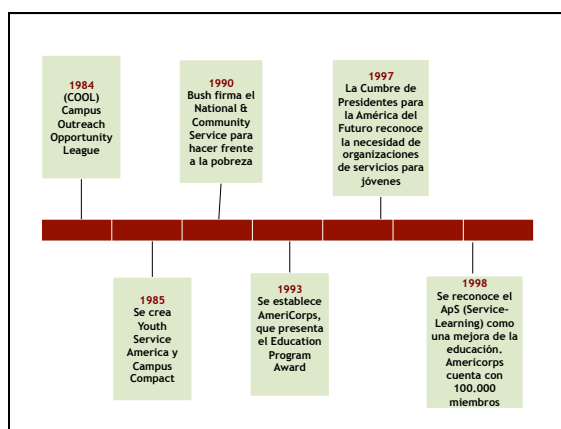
1984
(COOL) Campus Outreach Opportunity League

1990
Bush firma el National & Community Service para hacer frente a la pobreza

1997
La Cumbre de Presidentes para la América del Futuro reconoce la necesidad de organizaciones de servicios para jóvenes

1985
Se crea Youth Service America y Campus Compact

1993
Se establece AmeriCorps, que presenta el Education Program Award

1998
Se reconoce el ApS (Service-Learning) como una mejora de la educación. Americorps cuenta con 100.000 miembros